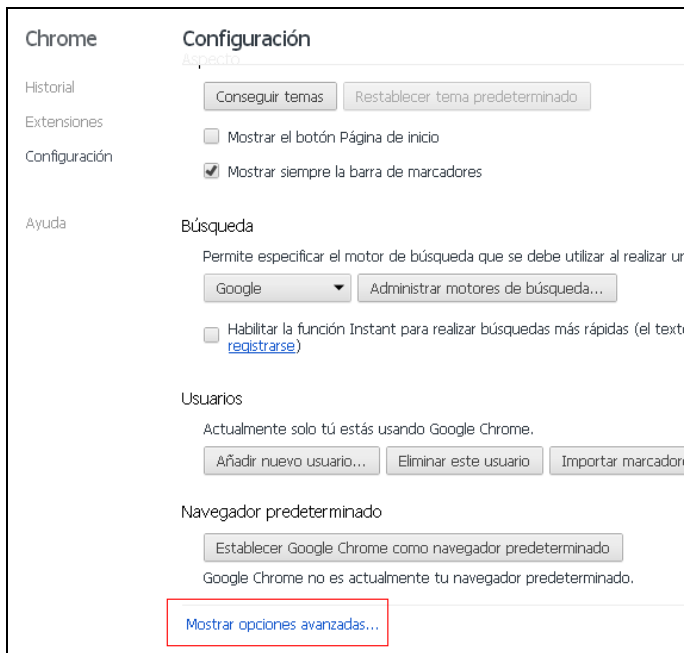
Chrome

Historial

Extensiones

Configuración

Ayuda

Configuración

Aspecto

Conseguir temas | Restablecer tema predeterminado

Mostrar el botón Página de inicio

Mostrar siempre la barra de marcadores

Búsqueda

Permite especificar el motor de búsqueda que se debe utilizar al realizar un

Google | Administrar motores de búsqueda...

Habilitar la función Instant para realizar búsquedas más rápidas (el texto registrarse)

Usuarios

Actualmente solo tú estás usando Google Chrome.

Añadir nuevo usuario... | Eliminar este usuario | Importar marcadore

Navegador predeterminado

Establecer Google Chrome como navegador predeterminado

Google Chrome no es actualmente tu navegador predeterminado.

Mostrar opciones avanzadas...